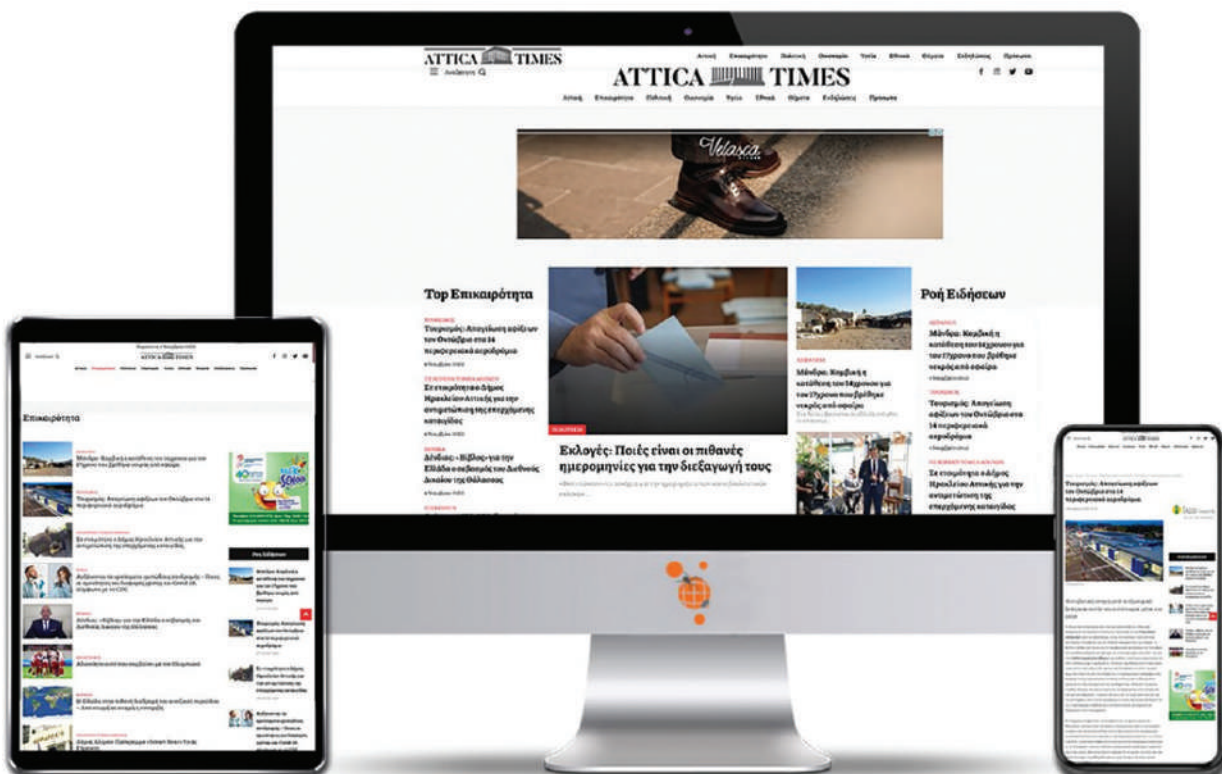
ATTICA TIMES

Αναζήτηση

Αττική Επικαιρότητα Πολιτική Οικονομία Υγεία Ελλάδα Θέματα Ειδήσεις Πρόσωπα

ATTICA TIMES

Αττική Επικαιρότητα Πολιτική Οικονομία Υγεία Ελλάδα Θέματα Ειδήσεις Πρόσωπα

Velasca

Top Επικαιρότητα

ΤΟΥΡΙΣΜΟΣ

Τουρισμός: Απογείωση αφίξεων τον Οκτώβριο στα 14 περιφερειακά αεροδρόμια

ΕΠΙΧΕΙΡΗΣΕΙΣ

Σε επικράτεια ο Δήμος Ηρακλείου Αττικής για την αντιμετώπιση της επιχειρήσεις καταιγίδας

ΒΙΒΛΙΟ

Δένδιας: «Βίβλος» για την Ελλάδα ο σεβασμός του Διεθνούς Δικαίου της Θάλασσας

ΕΚΛΟΓΕΣ

Εκλογές: Ποιές είναι οι πιθανές ημερομηνίες για την διεξαγωγή τους

Μάνδρα: Κεραβική η κατάσταση του 14χρονου για τον 17χρονο που βρέθηκε νεκρός από αφαίρο

Ροή Ειδήσεων

Μάνδρα: Κεραβική η κατάσταση του 14χρονου για τον 17χρονο που βρέθηκε νεκρός από αφαίρο

Τουρισμός: Απογείωση αφίξεων τον Οκτώβριο στα 14 περιφερειακά αεροδρόμια

Σε επικράτεια ο Δήμος Ηρακλείου Αττικής για την αντιμετώπιση της επιχειρήσεις καταιγίδας

Επικαιρότητα

Ροή Ειδήσεων

Τουρισμός: Απογείωση αφίξεων τον Οκτώβριο στα 14 περιφερειακά αεροδρόμια